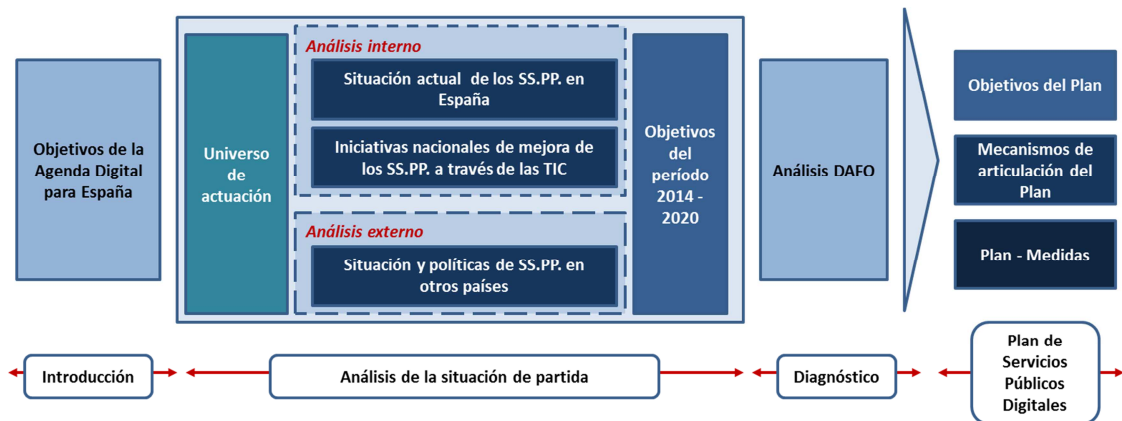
Objetivos de la Agenda Digital para España

Universo de actuación

Análisis interno

Situación actual de los SS.PP. en España

Iniciativas nacionales de mejora de los SS.PP. a través de las TIC

Análisis externo

Situación y políticas de SS.PP. en otros países

Objetivos del período 2014 - 2020

Análisis DAFO

Objetivos del Plan

Mecanismos de articulación del Plan

Plan - Medidas

Introducción

Análisis de la situación de partida

Diagnóstico

Plan de Servicios Públicos Digitales